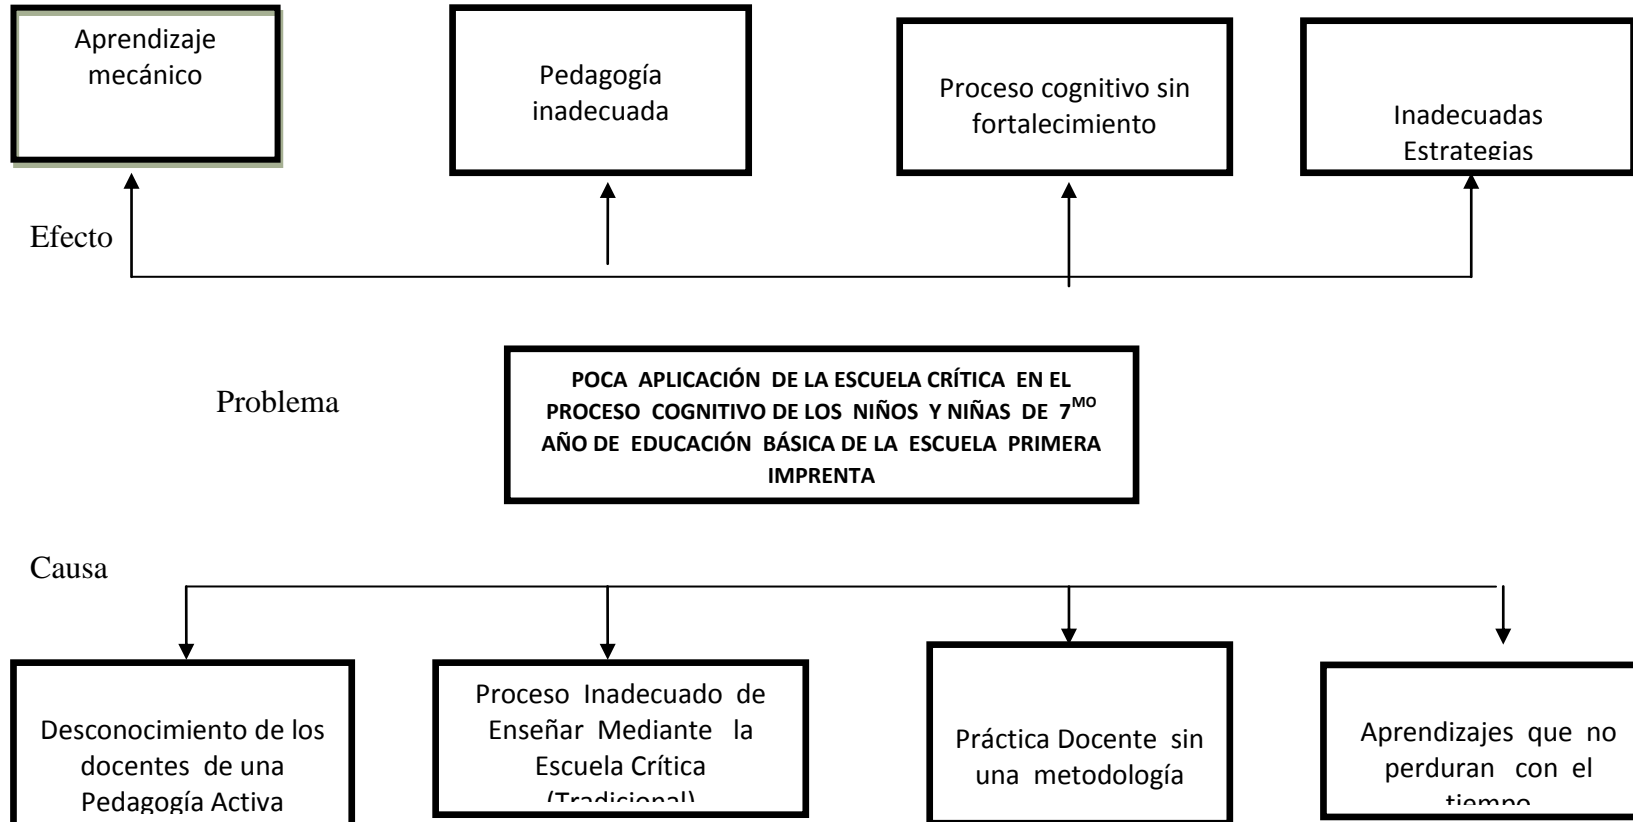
Aprendizaje mecánico

Pedagogía inadecuada

Proceso cognitivo sin fortalecimiento

Inadecuadas Estrategias

Efecto

Problema

POCA APLICACIÓN DE LA ESCUELA CRÍTICA EN EL PROCESO COGNITIVO DE LOS NIÑOS Y NIÑAS DE 7$^{MO}$ AÑO DE EDUCACIÓN BÁSICA DE LA ESCUELA PRIMERA IMPRENTA

Causa

Desconocimiento de los docentes de una Pedagogía Activa

Proceso Inadecuado de Enseñar Mediante la Escuela Crítica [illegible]

Práctica Docente sin una metodología

Aprendizajes que no perduran con el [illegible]